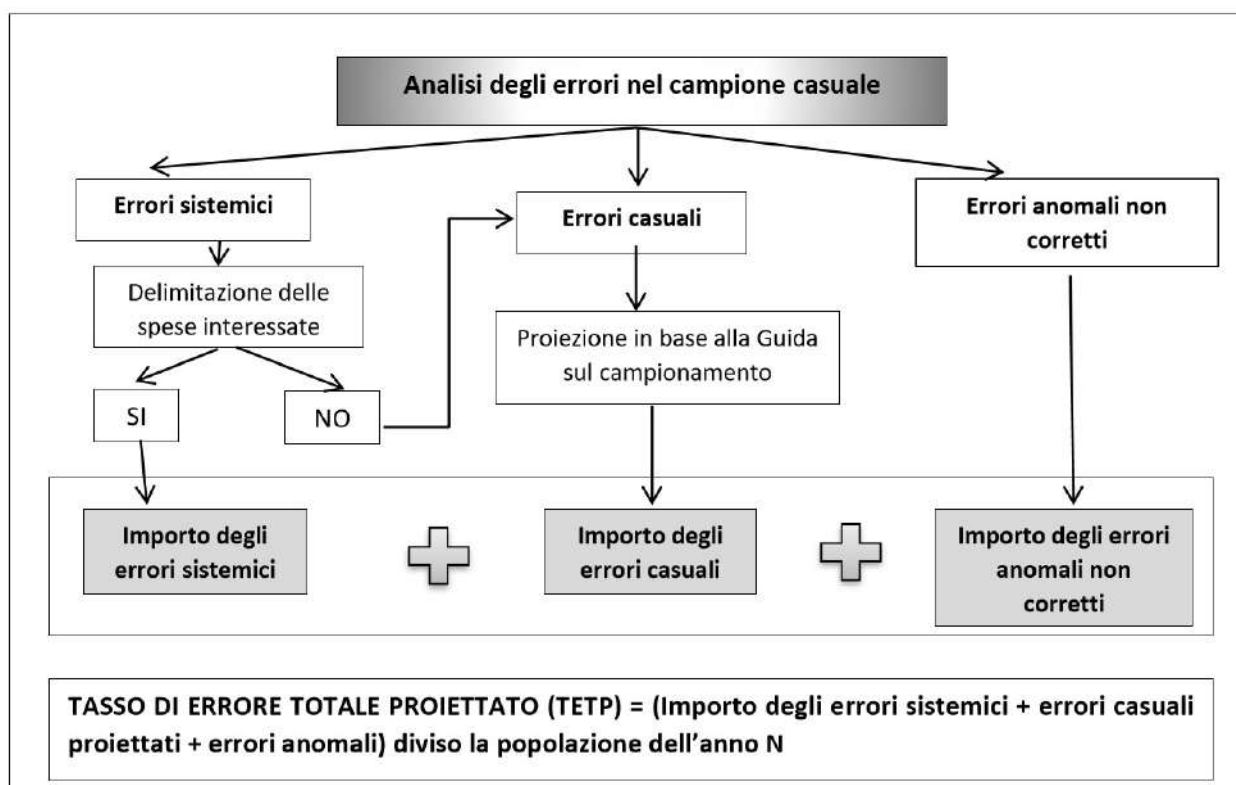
Analisi degli errori nel campione casuale

Errori sistemici

Delimitazione delle spese interessate

SI

NO

Errori casuali

Proiezione in base alla Guida sul campionamento

Errori anomali non corretti

Importo degli errori sistemici

Importo degli errori casuali

Importo degli errori anomali non corretti

TASSO DI ERRORE TOTALE PROIETTATO (TETP) = (Importo degli errori sistemici + errori casuali proiettati + errori anomali) diviso la popolazione dell'anno N